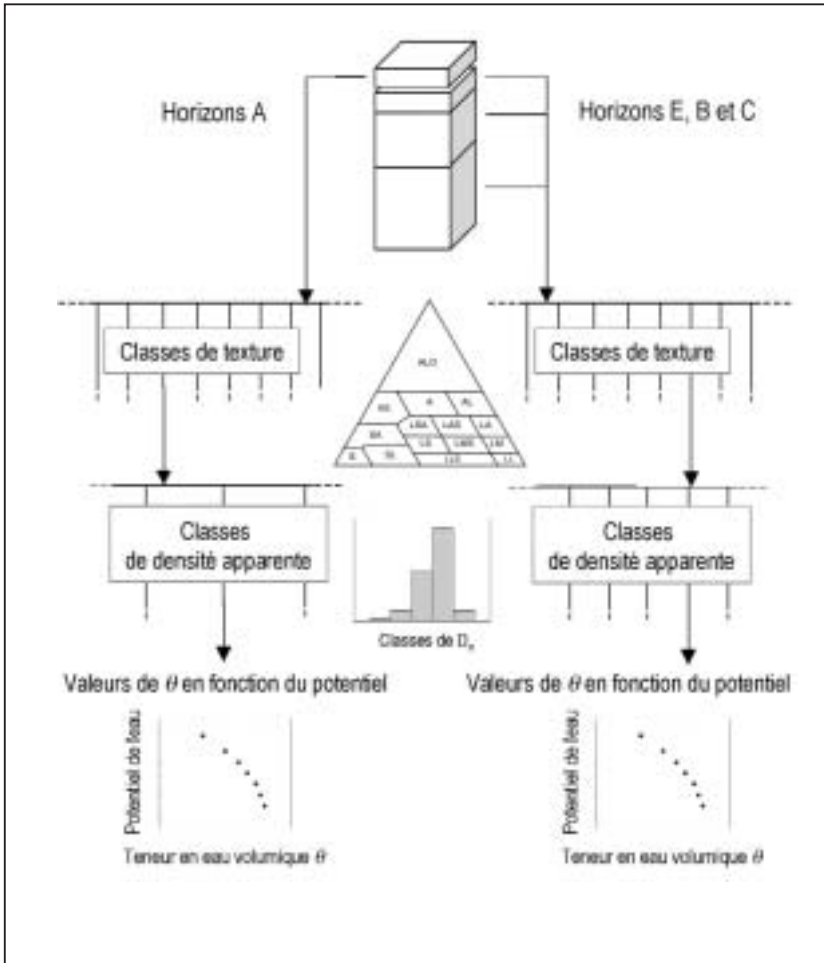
Horizons A

Horizons E, B et C

Classes de texture

ALO

AS

A

AL

SA

LSA

LAS

LA

S

SL

LS

LMS

LM

LLS

LL

Classes de texture

Classes de densité apparente

Classes de $D_a$

Classes de densité apparente

Valeurs de $\theta$ en fonction du potentiel

Potentiel de l'eau

Teneur en eau volumique $\theta$

Valeurs de $\theta$ en fonction du potentiel

Potentiel de l'eau

Teneur en eau volumique $\theta$